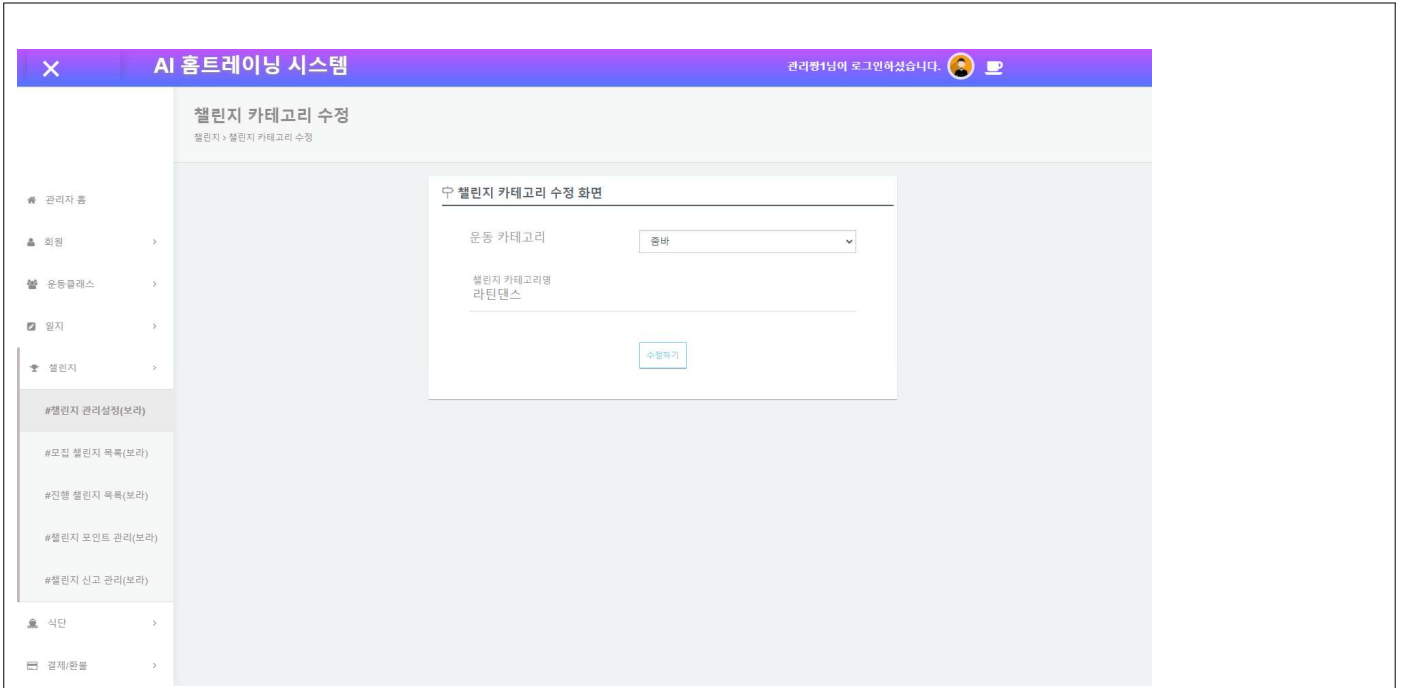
AI 홈트레이닝 시스템

관리짱1님이 로그인하셨습니다.

챌린지 카테고리 수정

챌린지 > 챌린지 카테고리 수정

관리자 홈

회원

운동클래스

일지

챌린지

#챌린지 관리설정(보라)

#모집 챌린지 목록(보라)

#진행 챌린지 목록(보라)

#챌린지 포인트 관리(보라)

#챌린지 신고 관리(보라)

식단

결제/환불

챌린지 카테고리 수정 화면

운동 카테고리

줌바

챌린지 카테고리명

라틴댄스

수정하기